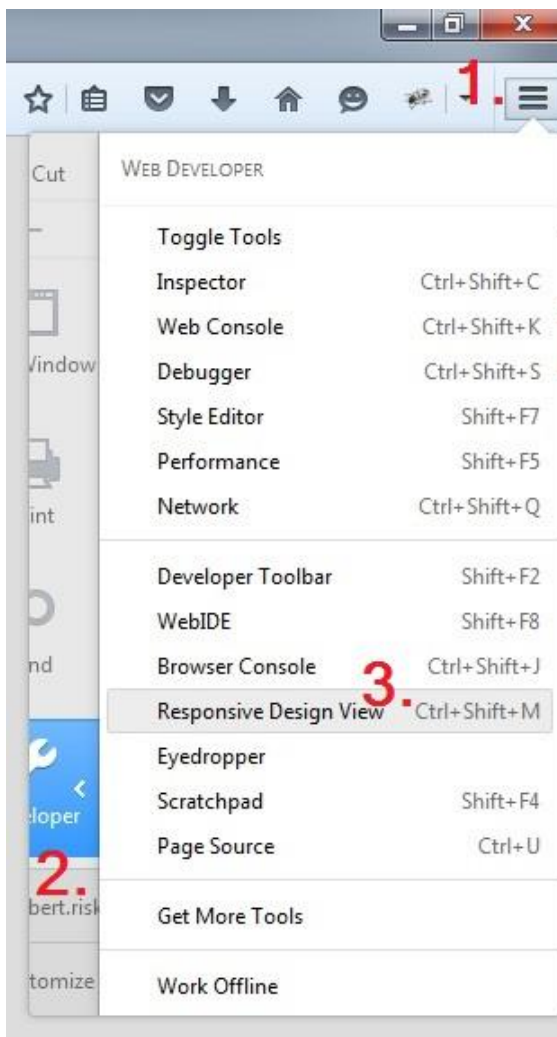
1.

Cut

Window

int

nd

loper

2.

bert.risk

tomize

WEB DEVELOPER

| | |
|---|---|
| Toggle Tools | |
| Inspector | Ctrl+Shift+C |
| Web Console | Ctrl+Shift+K |
| Debugger | Ctrl+Shift+S |
| Style Editor | Shift+F7 |
| Performance | Shift+F5 |
| Network | Ctrl+Shift+Q |
| Developer Toolbar | Shift+F2 |
| WebIDE | Shift+F8 |
| Browser Console | Ctrl+Shift+J |
| Responsive Design View | Ctrl+Shift+M |
| Eyedropper | |
| Scratchpad | Shift+F4 |
| Page Source | Ctrl+U |
| Get More Tools | |
| Work Offline | |

3.